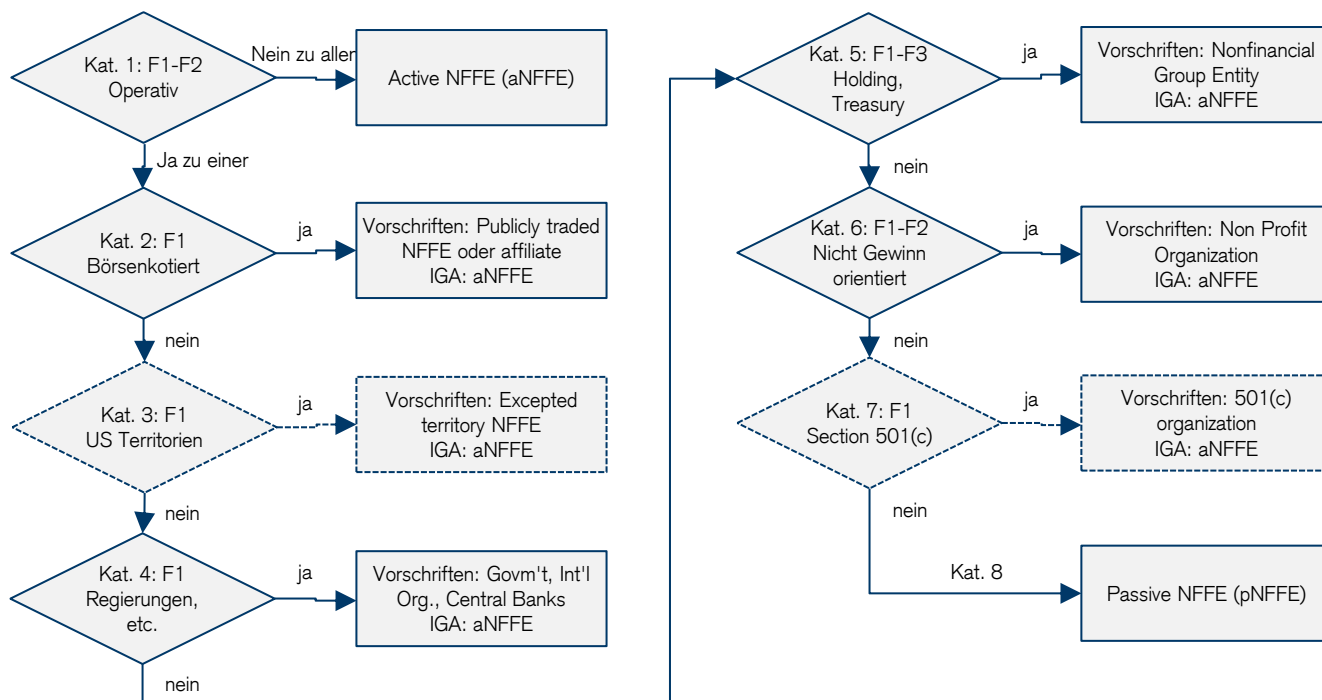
Kat. 1: F1-F2
Operativ

Nein zu allen

Active NFFE (aNFFE)

Ja zu einer

Kat. 2: F1
Börsenkotiert

ja

Vorschriften: Publicly traded NFFE oder affiliate
IGA: aNFFE

nein

Kat. 3: F1
US Territorien

ja

Vorschriften: Excepted territory NFFE
IGA: aNFFE

nein

Kat. 4: F1
Regierungen, etc.

ja

Vorschriften: Govm't, Int'l Org., Central Banks
IGA: aNFFE

nein

Kat. 5: F1-F3
Holding, Treasury

ja

Vorschriften: Nonfinancial Group Entity
IGA: aNFFE

nein

Kat. 6: F1-F2
Nicht Gewinn orientiert

ja

Vorschriften: Non Profit Organization
IGA: aNFFE

nein

Kat. 7: F1
Section 501(c)

ja

Vorschriften: 501(c) organization
IGA: aNFFE

nein

Kat. 8

Passive NFFE (pNFFE)